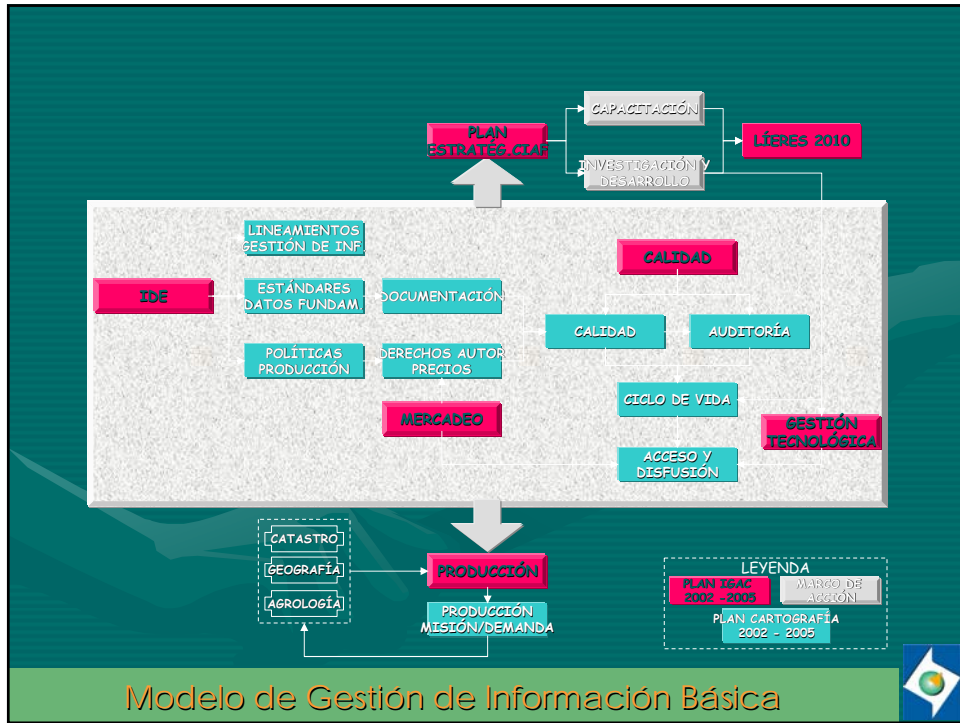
PLAN ESTRATÉG. CIAF

CAPACITACIÓN

INVESTIGACIÓN Y DESARROLLO

LÍERES 2010

LINEAMIENTOS GESTIÓN DE INF.

IDE

ESTÁNDARES DATOS FUNDAM.

DOCUMENTACIÓN

POLÍTICAS PRODUCCIÓN

DERECHOS AUTOR PRECIOS

MERCADEO

CALIDAD

CALIDAD

AUDITORÍA

CICLO DE VIDA

GESTIÓN TECNOLÓGICA

ACCESO Y DISFUSIÓN

CATASTRO

GEOGRAFÍA

AGROLOGÍA

PRODUCCIÓN

PRODUCCIÓN MISIÓN/DEMANDA

LEYENDA

PLAN IGAC 2002 - 2005

MARCO DE ACCIÓN

PLAN CARTOGRAFÍA 2002 - 2005

Modelo de Gestión de Información Básica